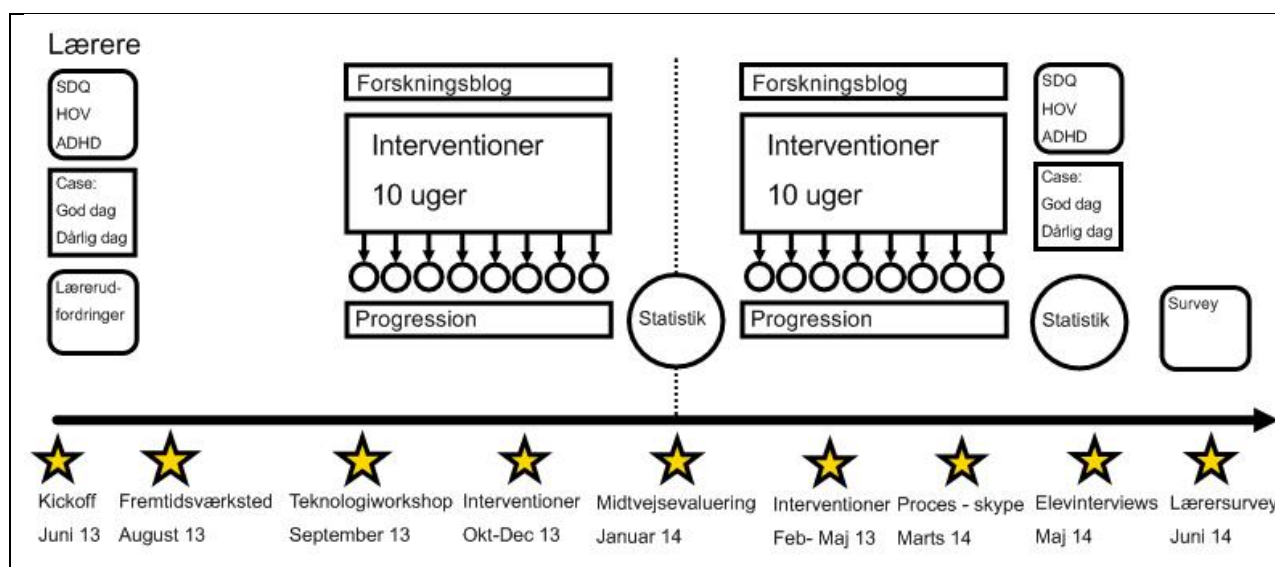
Lærere

SDQ
HOV
ADHD

Case:
God dag
Dårlig dag

Lærerudfordringer

Forskningsblog

Interventioner
10 uger

Progression

Statistik

Forskningsblog

Interventioner
10 uger

Progression

SDQ
HOV
ADHD

Case:
God dag
Dårlig dag

Statistik

Survey

Kickoff
Juni 13

Fremtidsværksted
August 13

Teknologiworkshop
September 13

Interventioner
Okt-Dec 13

Midtvejsevaluering
Januar 14

Interventioner
Feb- Maj 13

Proces - skype
Marts 14

Elevinterviews
Maj 14

Lærersurvey
Juni 14